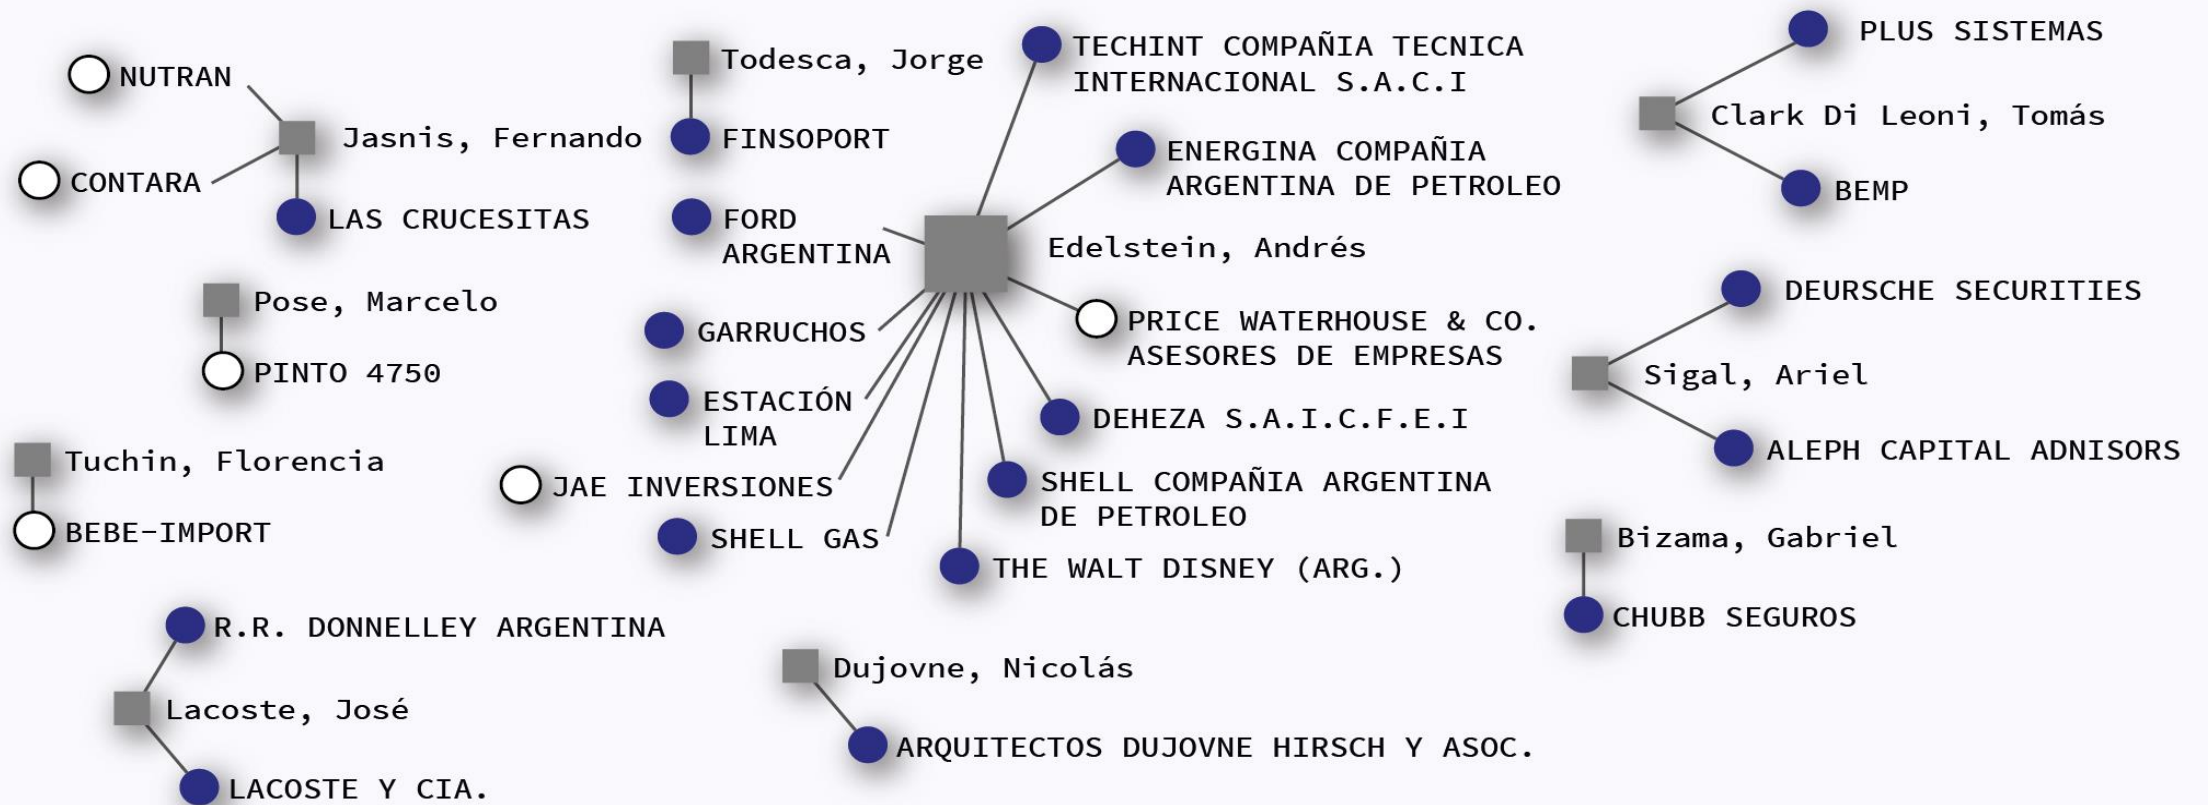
NUTRAN
CONTARA
Jasnis, Fernando
LAS CRUCESITAS

Todesca, Jorge
FINSOPORT

TECHINT COMPAÑIA TECNICA INTERNACIONAL S.A.C.I

PLUS SISTEMAS
Clark Di Leoni, Tomás
BEMP

ENERGINA COMPAÑIA ARGENTINA DE PETROLEO

FORD ARGENTINA
Edelstein, Andrés

Pose, Marcelo
PINTO 4750

GARRUCHOS
PRICE WATERHOUSE & CO. ASESORES DE EMPRESAS

DEURSCHE SECURITIES
Sigal, Ariel
ALEPH CAPITAL ADNISORS

ESTACIÓN LIMA
DEHEZA S.A.I.C.F.E.I

Tuchin, Florencia
BEBE-IMPORT

JAE INVERSIONES
SHELL COMPAÑIA ARGENTINA DE PETROLEO
SHELL GAS
THE WALT DISNEY (ARG.)

Bizama, Gabriel
CHUBB SEGUROS

R.R. DONNELLEY ARGENTINA
Lacoste, José
LACOSTE Y CIA.

Dujovne, Nicolás
ARQUITECTOS DUJOVNE HIRSCH Y ASOC.